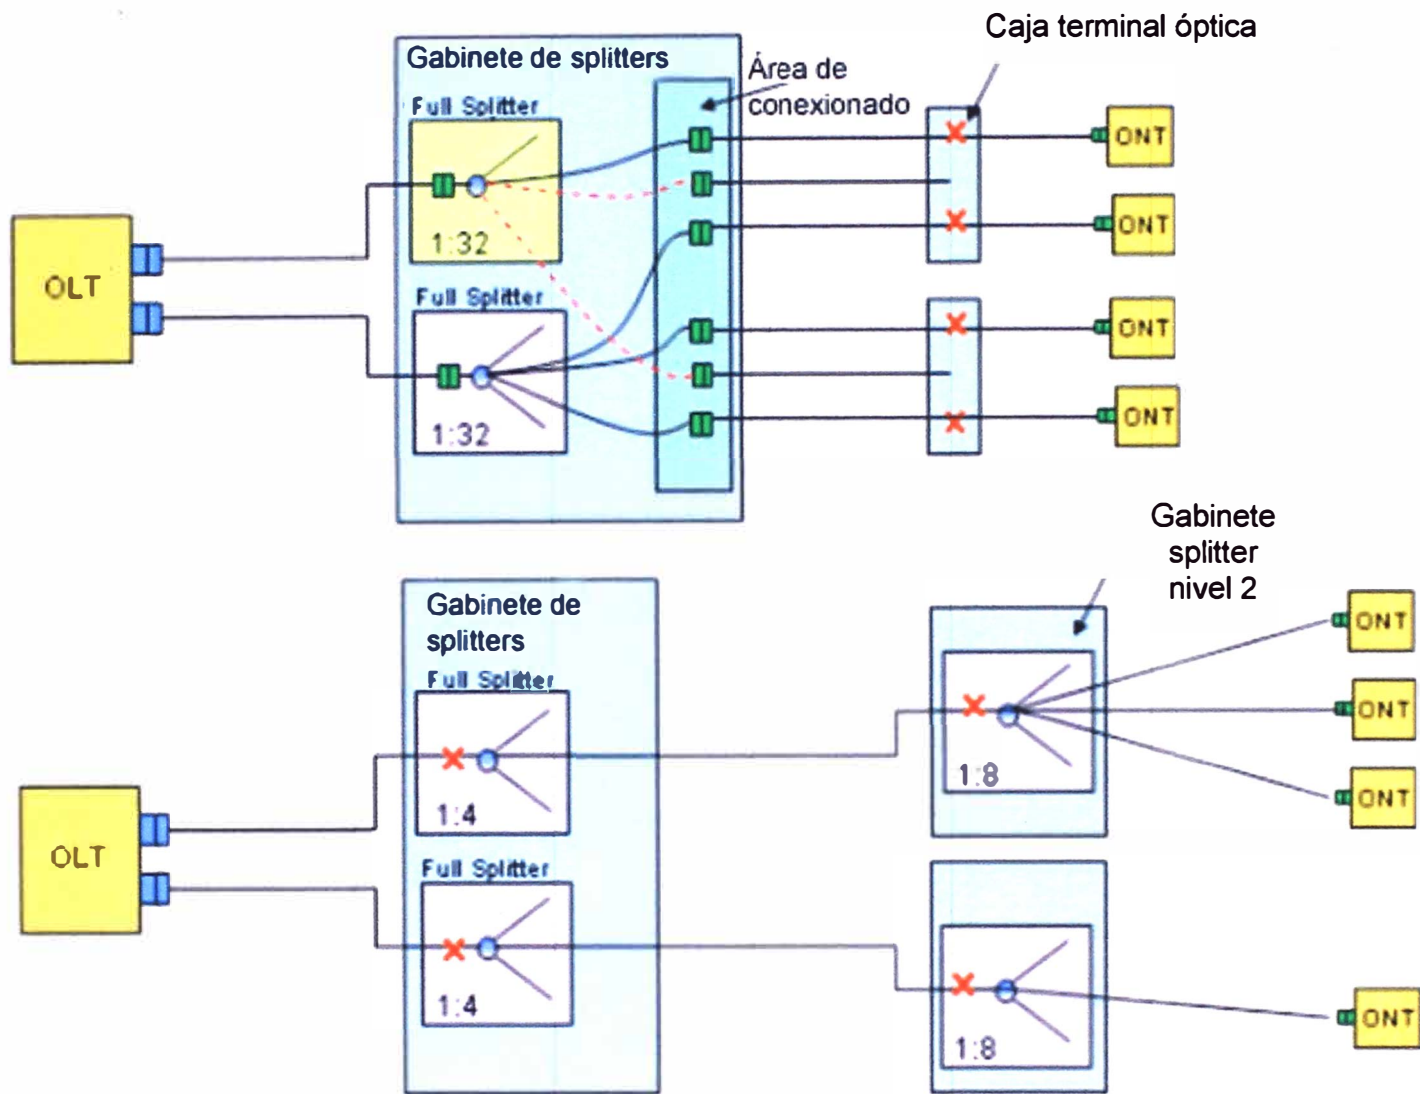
Caja terminal óptica

Gabinete de splitters

Área de conexionado

Full Splitter

1:32

Full Splitter

1:32

OLT

ONT

ONT

ONT

ONT

Gabinete splitter nivel 2

Gabinete de splitters

Full Splitter

1:4

Full Splitter

1:4

OLT

1:8

1:8

ONT

ONT

ONT

ONT